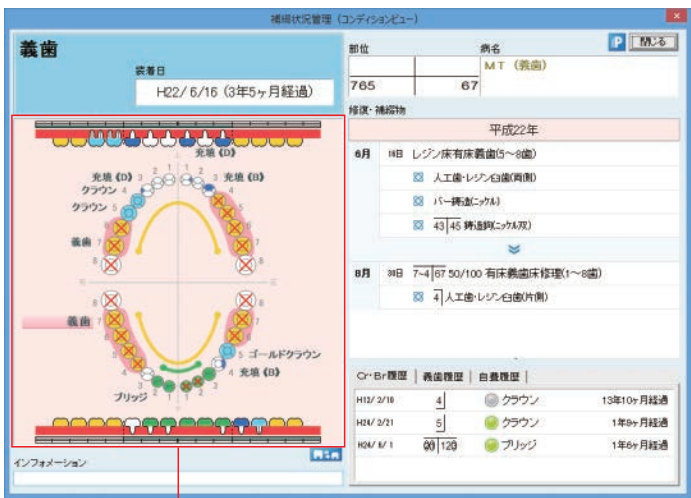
補綴状況管理（コンディションビュー）

閉じる

義歯

装着日

H22/ 6/16（3年5ヶ月経過）

部位

病名

MT（義歯）

765

67

修復・補綴物

平成22年

6月 16日 レジン床有床義歯(5～8歯)

人工歯・レジン臼歯(両側)

バー・鋳造(ニッケル)

43|45 鋳造鉤(ニッケル双)

8月 30日 7-4|67 50/100 有床義歯床修理(1～8歯)

4| 人工歯・レジン臼歯(片側)

Cr・Br履歴 | 義歯履歴 | 自費履歴

| H12/ 2/10 | 4\| | クラウン | 13年10ヶ月経過 |
|---|---|---|---|
| H24/ 2/21 | 5\| | クラウン | 1年9ヶ月経過 |
| H24/ 6/ 1 | 90\|120 | ブリッジ | 1年6ヶ月経過 |

充填（D）

充填（D）

充填（B）

クラウン

クラウン

義歯

義歯

ゴールドクラウン

充填（B）

ブリッジ

インフォメーション